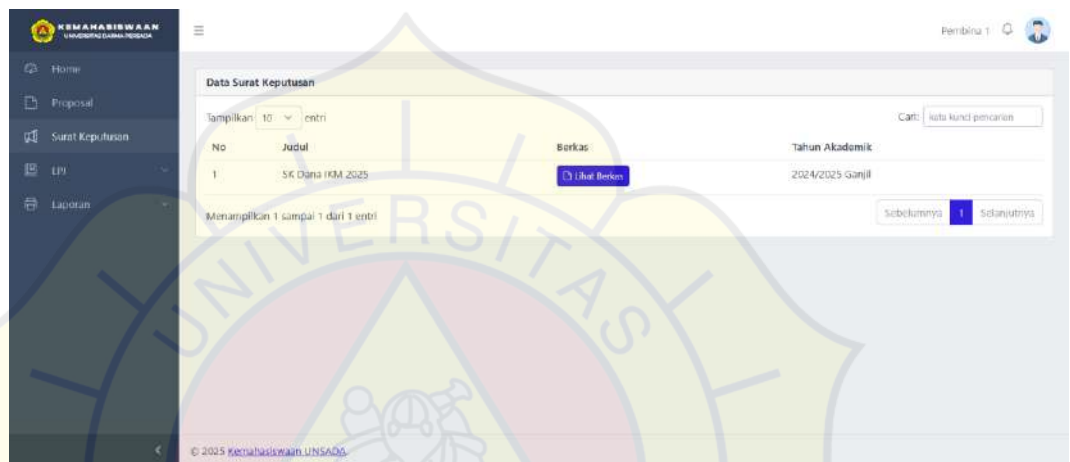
KEMAHASISWAAN
UNIVERSITAS DARMA PERSADA

Home
Proposal
Surat Keputusan
LPJ
Laporan

Pembina 1

Data Surat Keputusan

Tampilkan 10 entri

Cari: kata kunci pencarian

| No | Judul | Berkas | Tahun Akademik |
|---|---|---|---|
| 1 | SK Dana IKM 2025 | Lihat Berkas | 2024/2025 Ganjil |

Menampilkan 1 sampai 1 dari 1 entri

Sebelumnya 1 Selanjutnya

UNIVERSITAS

© 2025 Kemahasiswaan UNSADA.